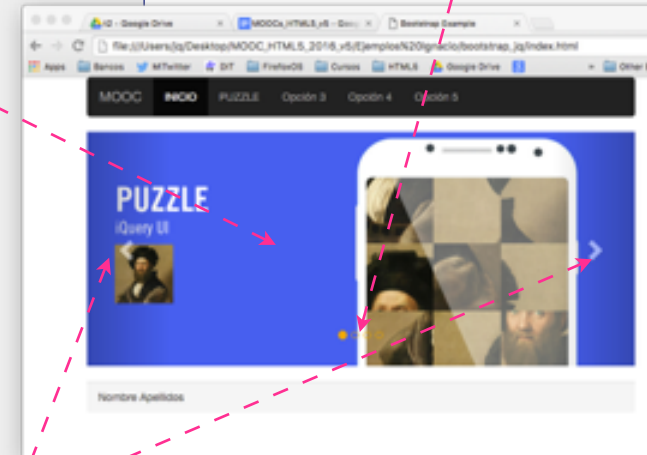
I2 - Google Drive
MOOCs_HTML5_v5 - Goog
Bootstrap Example
file:///Users/jq/Desktop/MOOC_HTML5_2016_v5/Ejemplos%20Ignacio/bootstrap_jq/index.html
Apps Bancos MTwitter DIT FirefoxOS Cursos HTML5 Google Drive Other B

MOOC INICIO PUZZLE Opción 3 Opción 4 Opción 5

PUZZLE
jQuery UI

Nombre Apellidos